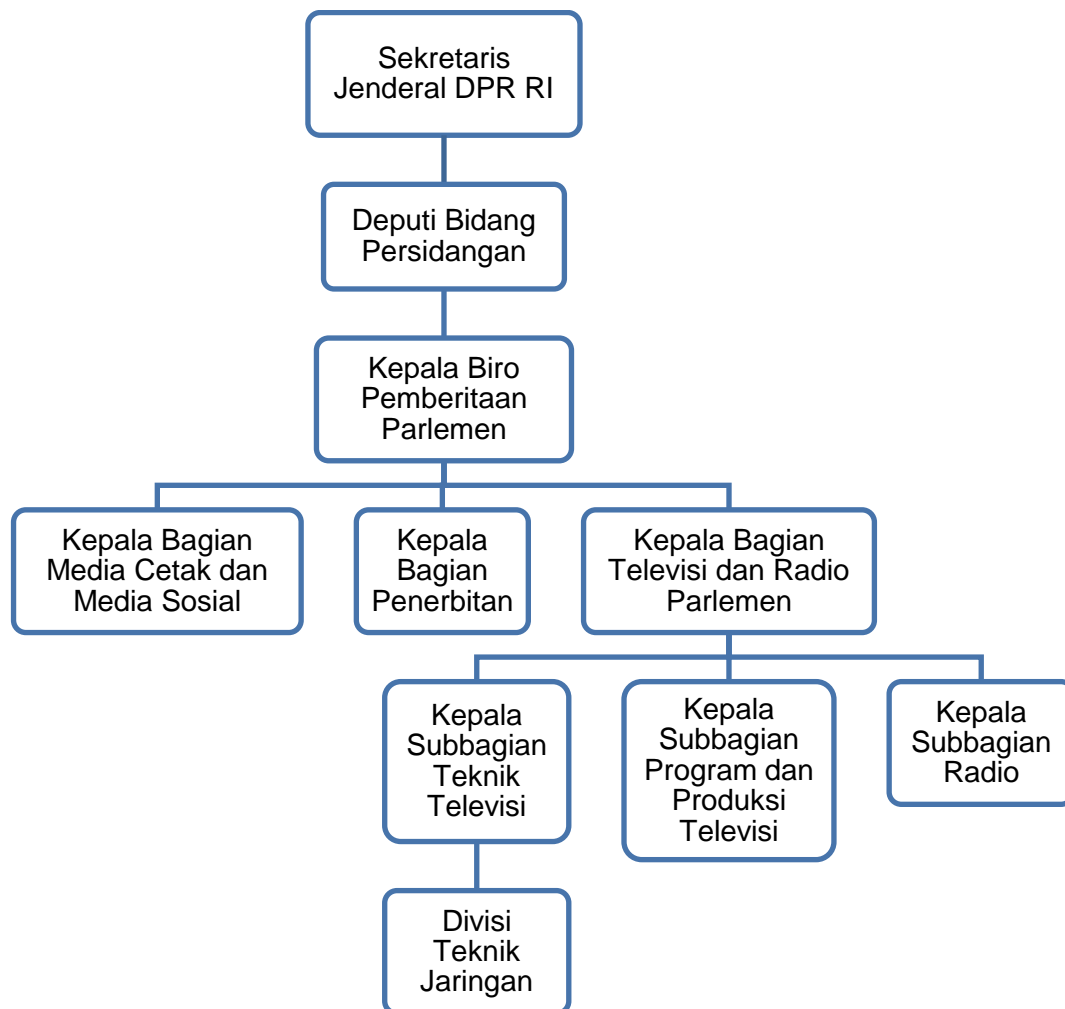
Sekretaris Jenderal DPR RI

Deputi Bidang Persidangan

Kepala Biro Pemberitaan Parlemen

Kepala Bagian Media Cetak dan Media Sosial

Kepala Bagian Penerbitan

Kepala Bagian Televisi dan Radio Parlemen

Kepala Subbagian Teknik Televisi

Kepala Subbagian Program dan Produksi Televisi

Kepala Subbagian Radio

Divisi Teknik Jaringan